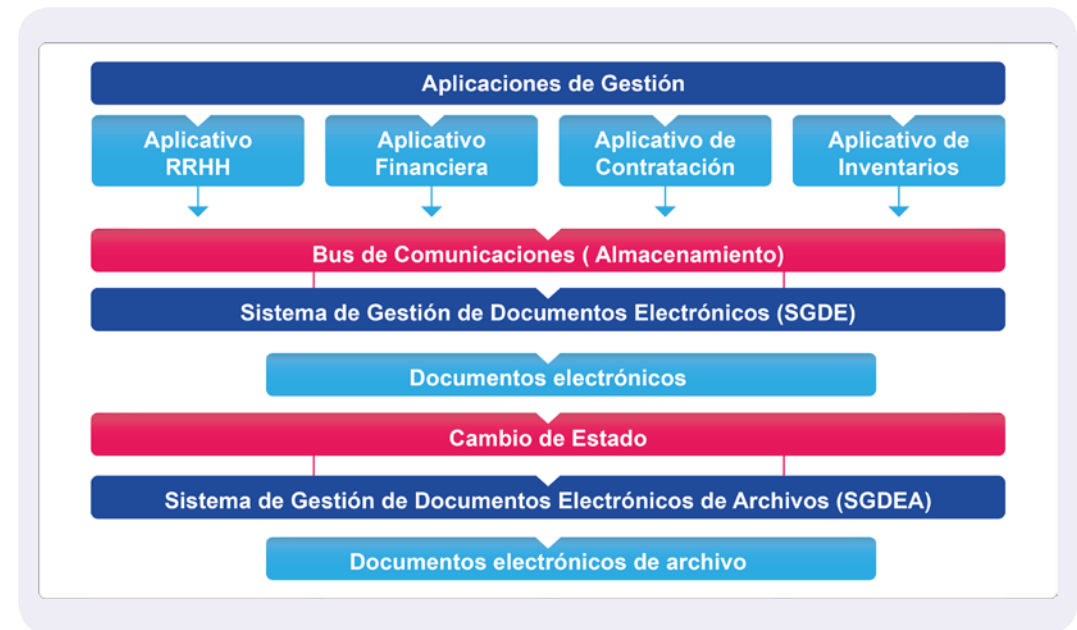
Aplicaciones de Gestión

Aplicativo RRHH

Aplicativo Financiera

Aplicativo de Contratación

Aplicativo de Inventarios

Bus de Comunicaciones ( Almacenamiento)

Sistema de Gestión de Documentos Electrónicos (SGDE)

Documentos electrónicos

Cambio de Estado

Sistema de Gestión de Documentos Electrónicos de Archivos (SGDEA)

Documentos electrónicos de archivo